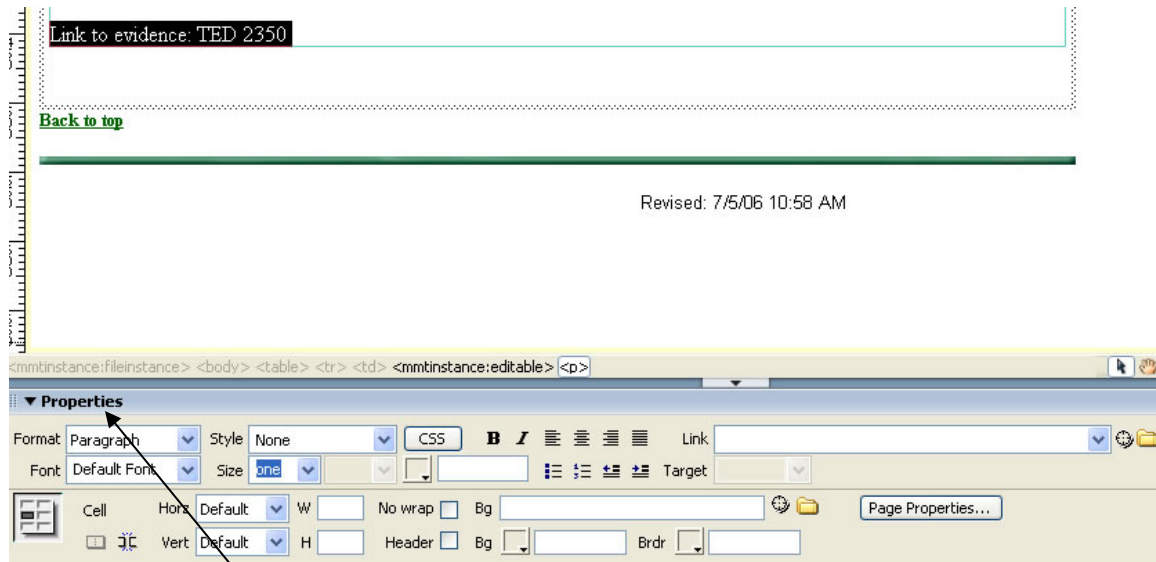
Link to evidence: TED 2350

Back to top

Revised: 7/5/06 10:58 AM

<mmtinstance:fileinstance> <body> <table> <tr> <td> <mmtinstance:editable> <p>

▼ Properties

Format Paragraph Style None CSS B I Link

Font Default Font Size one Target

Cell Horz Default W No wrap Bg Page Properties...

Vert Default H Header Bg Brdr